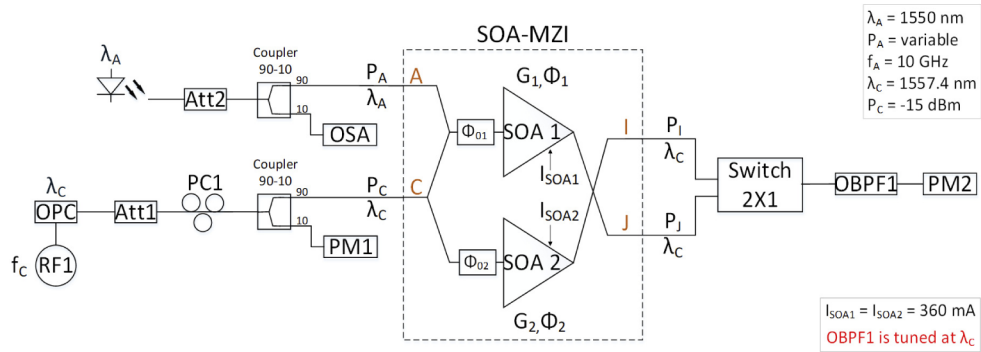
$\lambda_A$ = 1550 nm
$P_A$ = variable
$f_A$ = 10 GHz
$\lambda_C$ = 1557.4 nm
$P_C$ = -15 dBm

SOA-MZI

$\lambda_A$
Att2
Coupler 90-10
90
10
OSA
$P_A$
$\lambda_A$
A
$G_1, \Phi_1$
$\Phi_{01}$
SOA 1
$I_{SOA1}$
I
$P_I$
$\lambda_C$
Switch 2X1
OBPF1
PM2

$\lambda_C$
OPC
Att1
PC1
Coupler 90-10
90
10
PM1
$P_C$
$\lambda_C$
C
$I_{SOA2}$
$\Phi_{02}$
SOA 2
J
$P_J$
$\lambda_C$
$f_C$
RF1
$G_2, \Phi_2$

$I_{SOA1} = I_{SOA2}$ = 360 mA
OBPF1 is tuned at $\lambda_C$